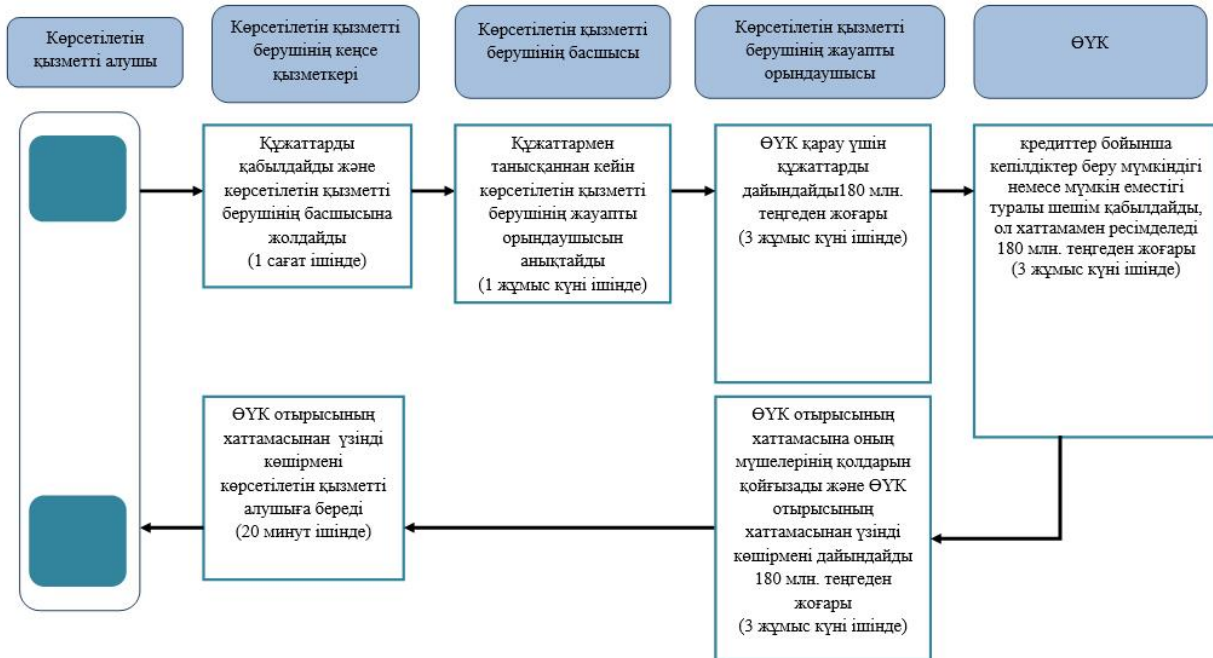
Көрсетілетін қызметті алушы

Көрсетілетін қызметті берушінің кеңсе қызметкері

Көрсетілетін қызметті берушінің басшысы

Көрсетілетін қызметті берушінің жауапты орындаушысы

ӨҮК

Құжаттарды қабылдайды және көрсетілетін қызметті берушінің басшысына жолдайды (1 сағат ішінде)

Құжаттармен танысқаннан кейін көрсетілетін қызметті берушінің жауапты орындаушысын анықтайды (1 жұмыс күні ішінде)

ӨҮК қарау үшін құжаттарды дайындайды180 млн. теңгеден жоғары (3 жұмыс күні ішінде)

кредиттер бойынша кепілдіктер беру мүмкіндігі немесе мүмкін еместігі туралы шешім қабылдайды, ол хаттамамен ресімделеді 180 млн. теңгеден жоғары (3 жұмыс күні ішінде)

ӨҮК отырысының хаттамасынан үзінді көшірмені көрсетілетін қызметті алушыға береді (20 минут ішінде)

ӨҮК отырысының хаттамасына оның мүшелерінің қолдарын қойғызады және ӨҮК отырысының хаттамасынан үзінді көшірмені дайындайды 180 млн. теңгеден жоғары (3 жұмыс күні ішінде)